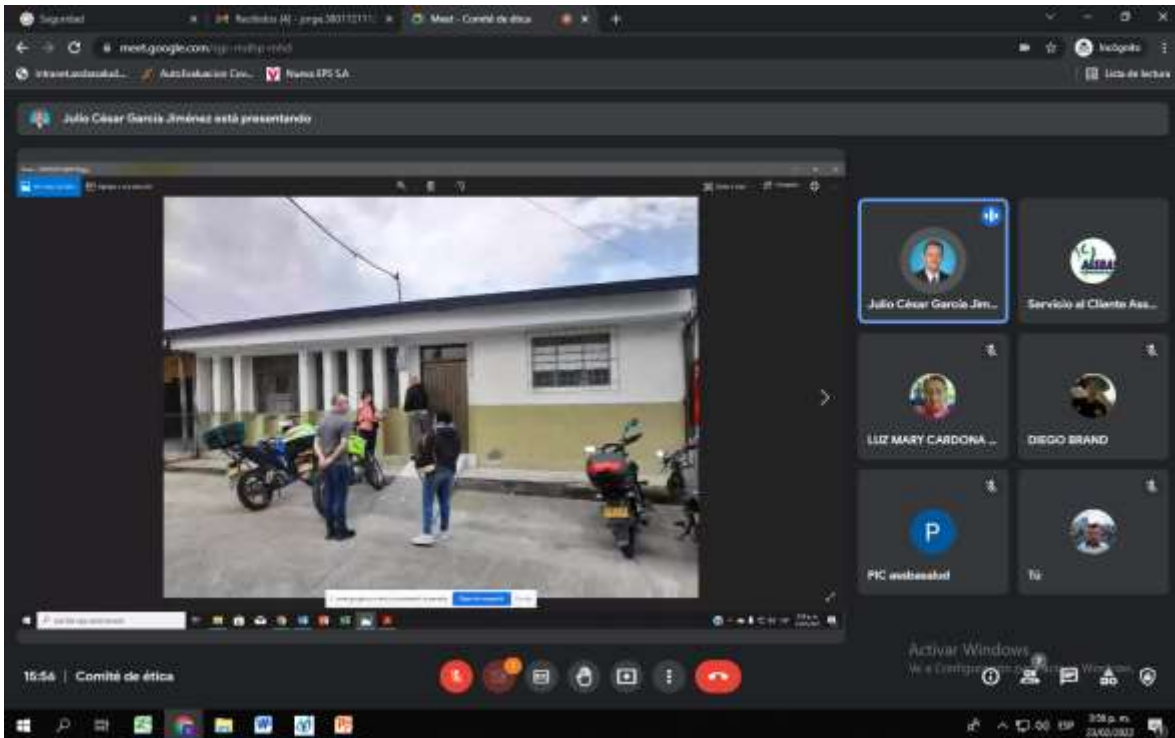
Seguridad
Recibidos (4) - jorge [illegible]
Meet - Comité de ética
meet.google.com/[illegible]
Incógnito
intranet.asdsasalud... AutoEvaluacion Cov... Nueva EPS SA
Lista de lectura

Julio César García Jiménez está presentando

Julio César García Jim...
Servicio al Cliente Asd...
LUZ MARY CARDONA ...
DIEGO BRAND
P
PIC asdsasalud
Tú

Activar Windows
Ve a Configuración para activar Windows.

15:56 | Comité de ética

3:56 p. m.
23/02/2022